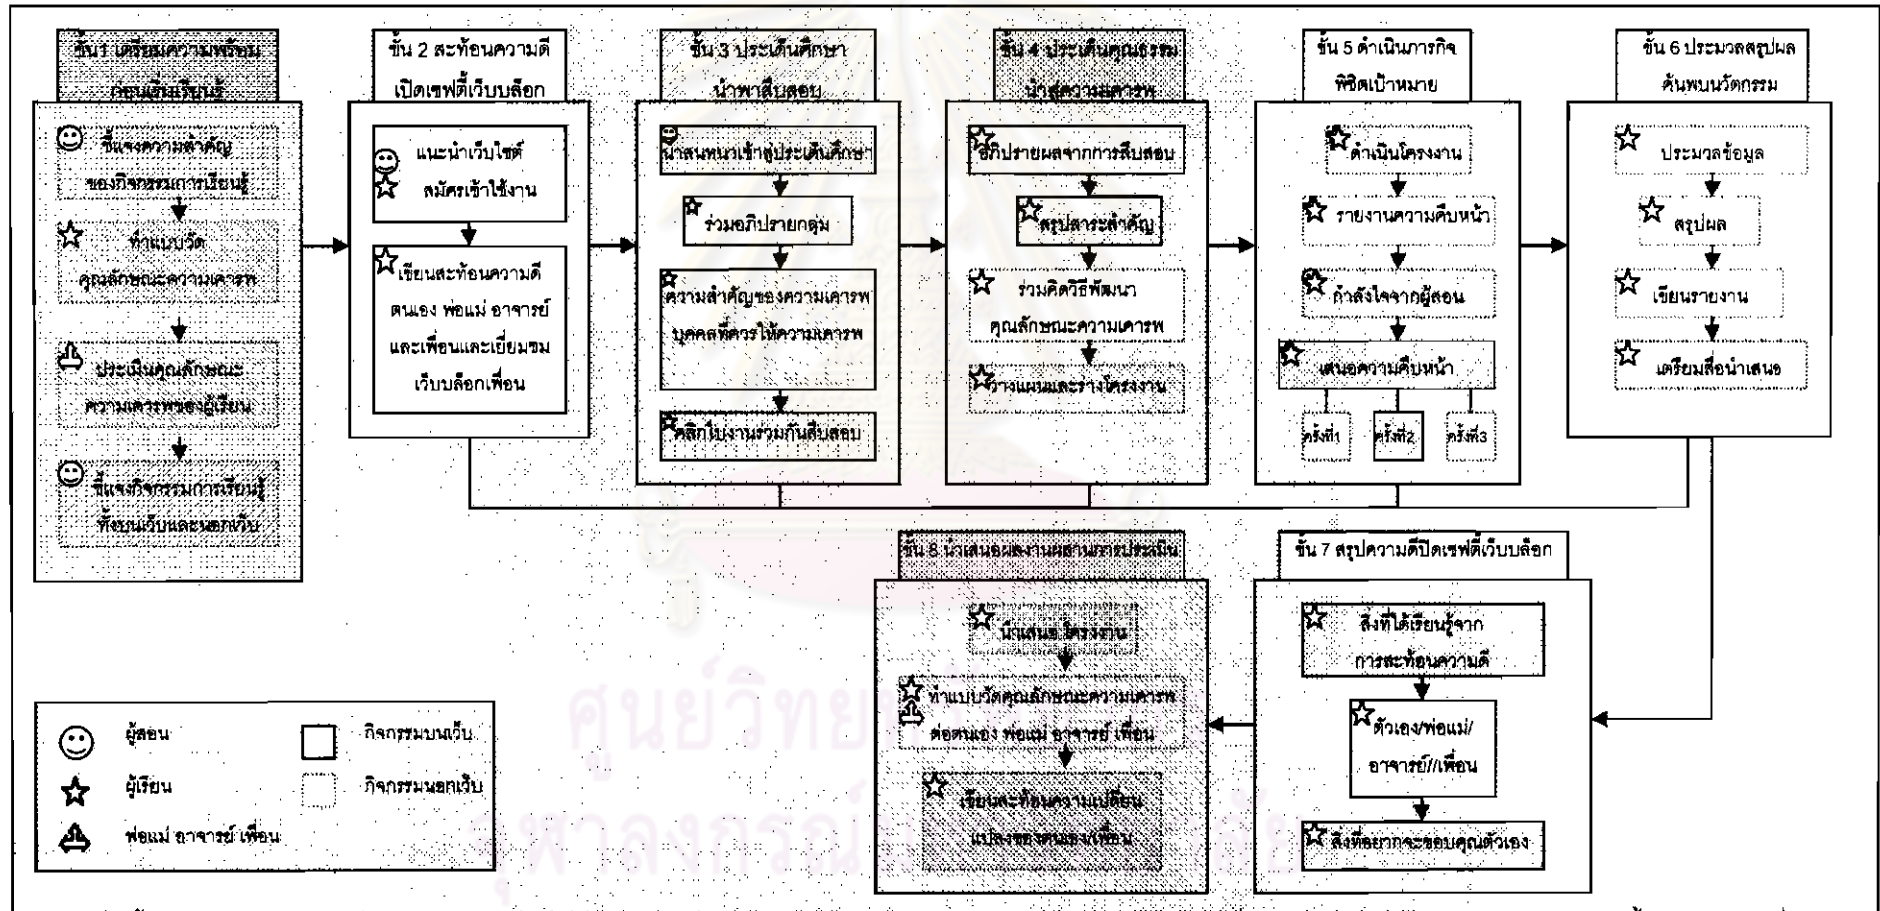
ขั้น1 เตรียมความพร้อมก่อนเริ่มเรียนรู้

ชี้แจงความสำคัญของกิจกรรมการเรียนรู้

ทำแบบวัดคุณลักษณะความเคารพ

ประเมินคุณลักษณะความเคารพของผู้เรียน

ชี้แจงกิจกรรมการเรียนรู้ทั้งบนเว็บและนอกเว็บ

ขั้น 2 สะท้อนความดีเปิดเซฟตี้เว็บบล็อก

แนะนำเว็บไซต์สมัครเข้าใช้งาน

เขียนสะท้อนความดีตนเอง พ่อแม่ อาจารย์และเพื่อนและเยี่ยมชมเว็บบล็อกเพื่อน

ขั้น 3 ประเด็นศึกษานำพาสืบสอบ

นำสนทนาเข้าสู่ประเด็นศึกษา

ร่วมอภิปรายกลุ่ม

ความสำคัญของความเคารพบุคคลที่ควรให้ความเคารพ

คลิกใบงานร่วมกันสืบสอบ

ขั้น 4 ประเด็นคุณธรรมนำสู่ความเคารพ

อภิปรายผลจากการสืบสอบ

สรุปสาระสำคัญ

ร่วมคิดวิธีพัฒนาคุณลักษณะความเคารพ

วางแผนและร่างโครงงาน

ขั้น 5 ดำเนินภารกิจพิชิตเป้าหมาย

ดำเนินโครงงาน

รายงานความคืบหน้า

กำลังใจจากผู้สอน

เสนอความคืบหน้า

ครั้งที่1

ครั้งที่2

ครั้งที่3

ขั้น 6 ประมวลสรุปผลค้นพบนวัตกรรม

ประมวลข้อมูล

สรุปผล

เขียนรายงาน

เตรียมสื่อนำเสนอ

ขั้น 7 สรุปความดีปิดเซฟตี้เว็บบล็อก

สิ่งที่ได้เรียนรู้จากการสะท้อนความดี

ตัวเอง/พ่อแม่/อาจารย์//เพื่อน

สิ่งที่อยากจะขอบคุณตัวเอง

ขั้น 8 นำเสนอผลงานผสานการประเมิน

นำเสนอโครงงาน

ทำแบบวัดคุณลักษณะความเคารพต่อตนเอง พ่อแม่ อาจารย์ เพื่อน

เขียนสะท้อนความเปลี่ยนแปลงของตนเอง/เพื่อน

ผู้สอน
ผู้เรียน
พ่อแม่ อาจารย์ เพื่อน
กิจกรรมบนเว็บ
กิจกรรมนอกเว็บ

ศูนย์วิทยทรัพยากร
จุฬาลงกรณ์มหาวิทยาลัย